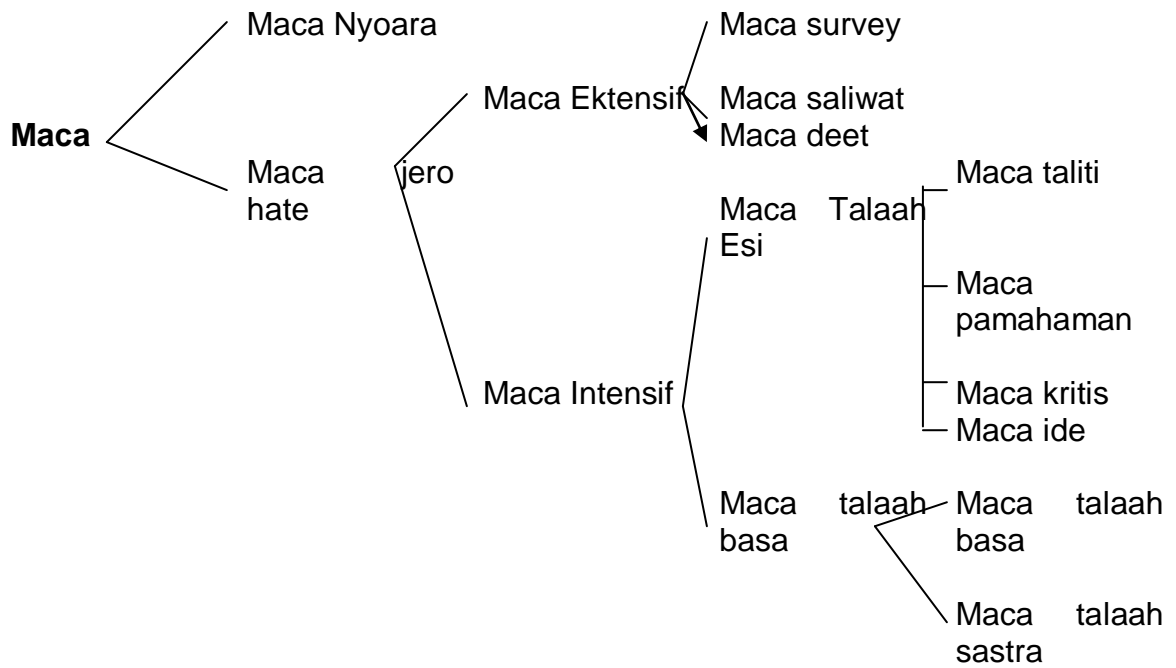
Maca

Maca Nyoara

Maca jero hate

Maca Ektensif

Maca survey

Maca saliwat

Maca deet

Maca Intensif

Maca Talaah Esi

Maca taliti

Maca pamahaman

Maca kritis

Maca ide

Maca talaah basa

Maca talaah basa

Maca talaah sastra